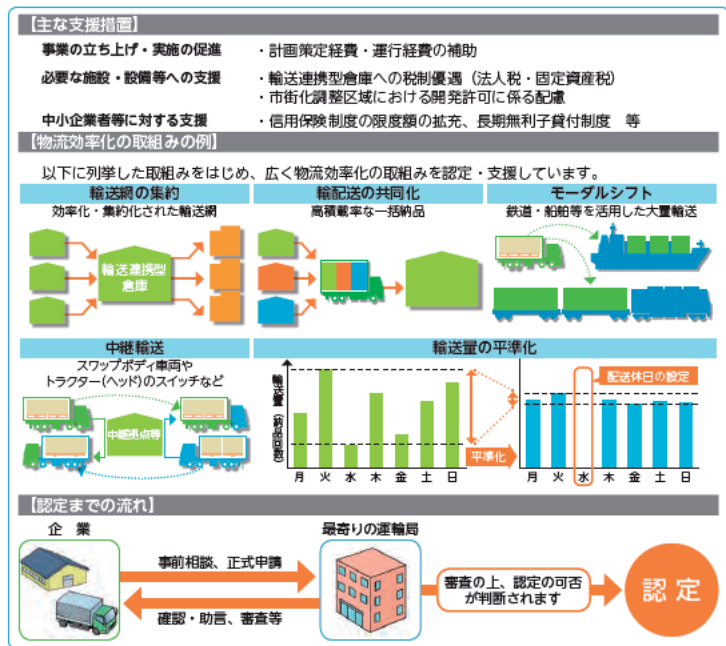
【主な支援措置】

事業の立ち上げ・実施の促進　・計画策定経費・運行経費の補助

必要な施設・設備等への支援　・輸送連携型倉庫への税制優遇（法人税・固定資産税）
・市街化調整区域における開発許可に係る配慮

中小企業者等に対する支援　・信用保険制度の限度額の拡充、長期無利子貸付制度　等

【物流効率化の取組みの例】

以下に列挙した取組みをはじめ、広く物流効率化の取組みを認定・支援しています。

輸送網の集約
効率化・集約化された輸送網
輸送連携型倉庫

輸配送の共同化
高積載率な一括納品

モーダルシフト
鉄道・船舶等を活用した大量輸送

中継輸送
スワップボディ車両やトラクター（ヘッド）のスイッチなど
中継拠点等

輸送量の平準化
輸送量（積込回数）
月　火　水　木　金　土　日
平準化
配送休日の設定
月　火　水　木　金　土　日

【認定までの流れ】

企　業
事前相談、正式申請
確認・助言、審査等
最寄りの運輸局
審査の上、認定の可否が判断されます
認　定